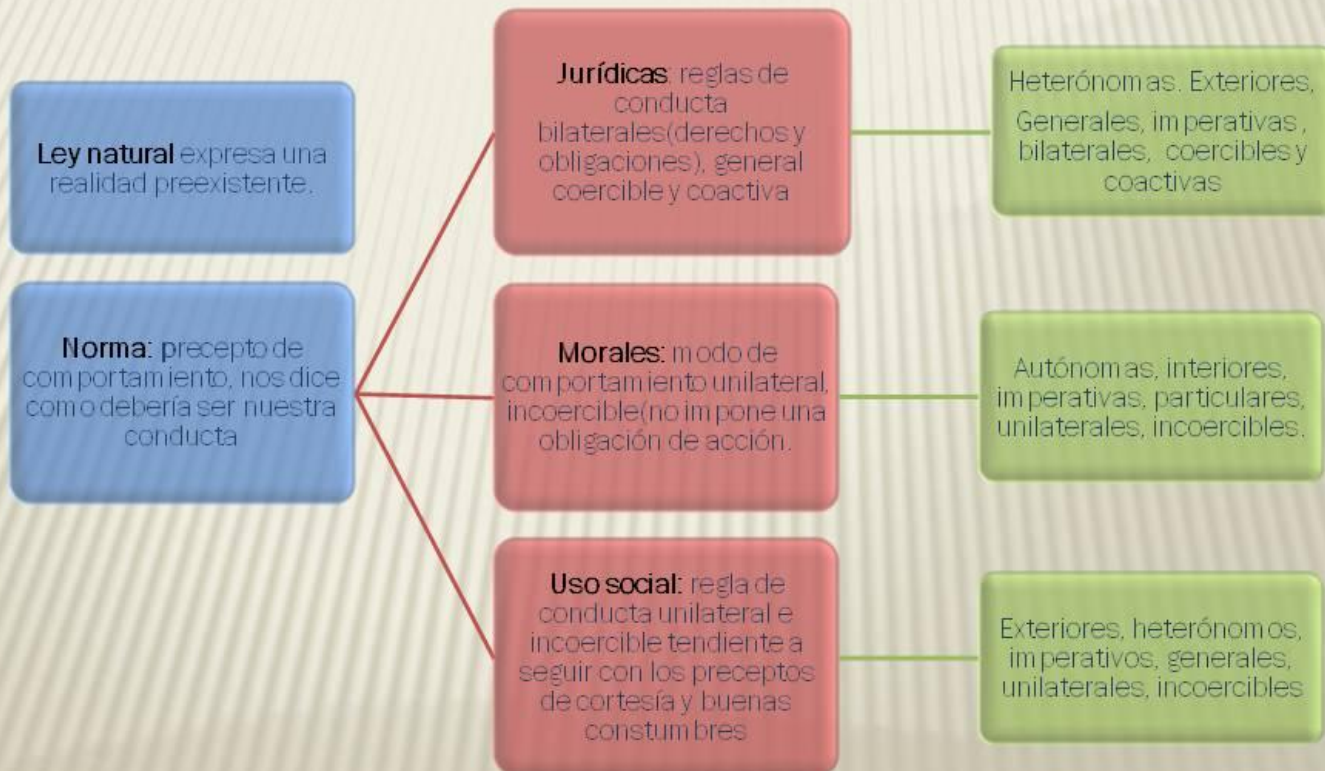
Ley natural expresa una realidad preexistente.

Norma: precepto de comportamiento, nos dice como debería ser nuestra conducta

Jurídicas: reglas de conducta bilaterales(derechos y obligaciones), general coercible y coactiva

Heterónomas. Exteriores, Generales, imperativas , bilaterales, coercibles y coactivas

Morales: modo de comportamiento unilateral, incoercible(no impone una obligación de acción.

Autónomas, interiores, imperativas, particulares, unilaterales, incoercibles.

Uso social: regla de conducta unilateral e incoercible tendiente a seguir con los preceptos de cortesía y buenas constumbres

Exteriores, heterónomos, imperativos, generales, unilaterales, incoercibles